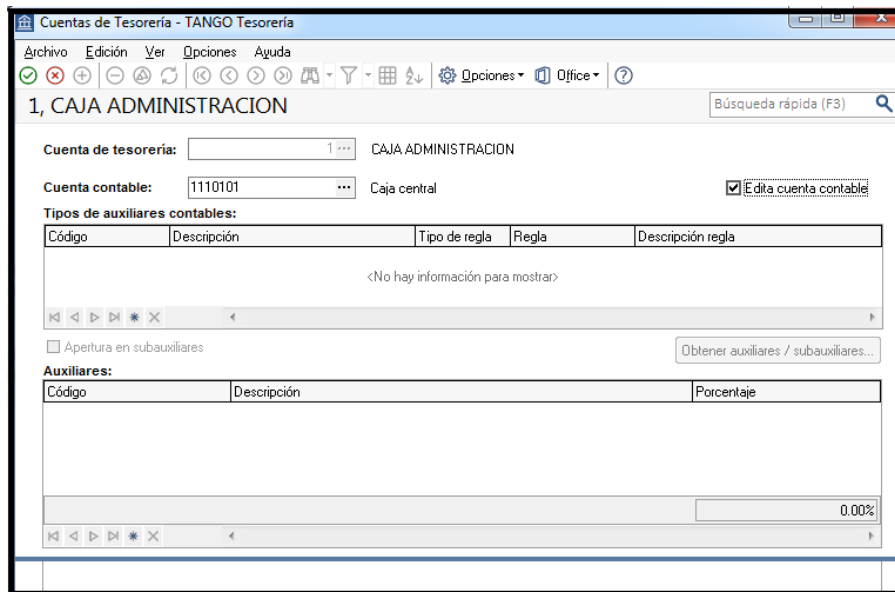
Cuentas de Tesorería - TANGO Tesorería

Archivo Edición Ver Opciones Ayuda

Opciones Office

1, CAJA ADMINISTRACION

Búsqueda rápida (F3)

Cuenta de tesorería: 1 CAJA ADMINISTRACION

Cuenta contable: 1110101 Caja central

Edita cuenta contable

Tipos de auxiliares contables:

| Código | Descripción | Tipo de regla | Regla | Descripción regla |
|---|---|---|---|---|

<No hay información para mostrar>

Apertura en subauxiliares

Obtener auxiliares / subauxiliares...

Auxiliares:

| Código | Descripción | Porcentaje |
|---|---|---|

0.00%